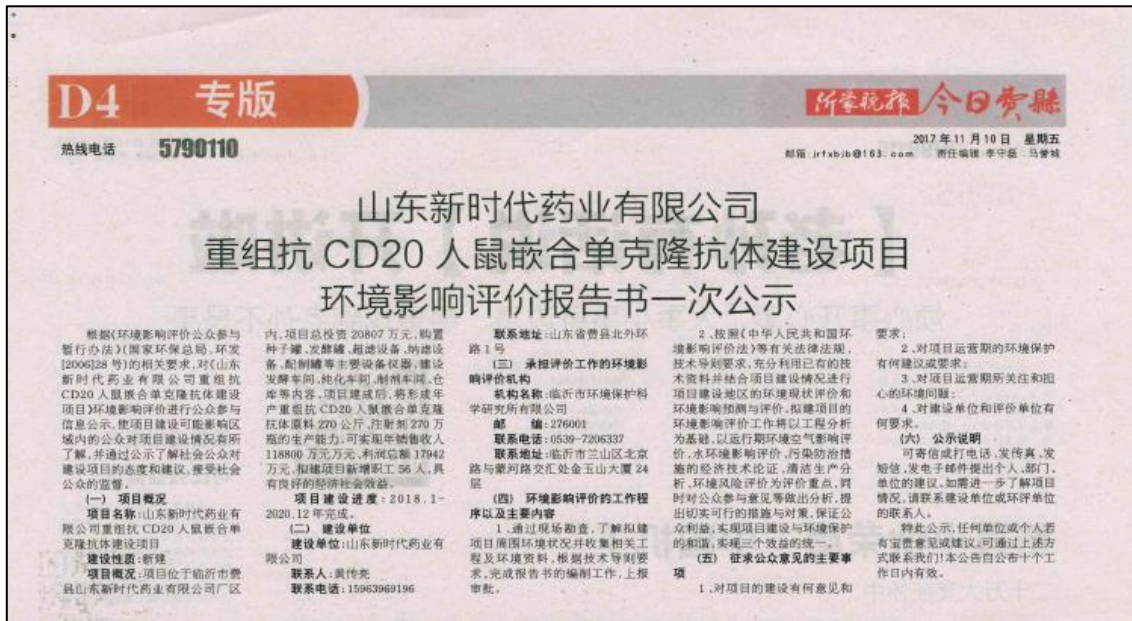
D4 专版

临沂晚报 今日费县

热线电话 5790110

2017年11月10日 星期五
邮箱：jrfxbjb@163.com 责任编辑：李守磊 马德斌

山东新时代药业有限公司
重组抗 CD20 人鼠嵌合单克隆抗体建设项目
环境影响评价报告书一次公示

根据《环境影响评价公众参与暂行办法》(国家环保总局，环发[2006]28号)的相关要求，对《山东新时代药业有限公司重组抗CD20人鼠嵌合单克隆抗体建设项目》环境影响评价进行公众参与信息公示，使项目建设可能影响区域内的公众对项目建设情况有所了解，并通过公示了解社会公众对建设项目的态度和建议，接受社会公众的监督。

(一) 项目概况

项目名称：山东新时代药业有限公司重组抗CD20人鼠嵌合单克隆抗体建设项目

建设性质：新建

项目概况：项目位于临沂市费县山东新时代药业有限公司厂区内，项目总投资20807万元，购置种子罐、发酵罐、超滤设备、纳滤设备、配制罐等主要设备仪器，建设发酵车间、纯化车间、制剂车间、仓库等内容，项目建成后，将形成年产重组抗CD20人鼠嵌合单克隆抗体原料270公斤，注射剂270万瓶的生产能力，可实现年销售收入118800万元万元，利润总额17942万元，拟建项目新增职工56人，具有良好的经济社会效益。

项目建设进度：2018.1-2020.12年完成。

(二) 建设单位

建设单位：山东新时代药业有限公司

联系人：黄传亮

联系电话：15963969196

联系地址：山东省费县北外环路1号

(三) 承担评价工作的环境影响评价机构

机构名称：临沂市环境保护科学研究所有限公司

邮 编：276001

联系电话：0539-7206337

联系地址：临沂市兰山区北京路与蒙河路交汇处金玉山大厦24层

(四) 环境影响评价的工作程序以及主要内容

1.通过现场勘查，了解拟建项目周围环境状况并收集相关工程及环境资料，根据技术导则要求，完成报告书的编制工作，上报审批。

2.按照《中华人民共和国环境影响评价法》等有关法律法规，技术导则要求，充分利用已有的技术资料并结合项目建设情况进行项目建设地区的环境现状评价和环境影响预测与评价，拟建项目的环境影响评价工作将以工程分析为基础，以运行期环境空气影响评价，水环境影响评价，污染防治措施的经济技术论证，清洁生产分析，环境风险评价为评价重点，同时对公众参与意见等做出分析，提出切实可行的措施与对策，保证公众利益，实现项目建设与环境保护的和谐，实现三个效益的统一。

(五) 征求公众意见的主要事项

1.对项目的建设有何意见和要求；

2.对项目运营期的环境保护有何建议或要求；

3.对项目运营期所关注和担心的环境问题；

4.对建设单位和评价单位有何要求。

(六) 公示说明

可寄信或打电话，发传真，发短信，发电子邮件提出个人，部门，单位的建议，如需进一步了解项目情况，请联系建设单位或环评单位的联系人。

特此公示，任何单位或个人若有宝贵意见或建议，可通过上述方式联系我们！本公告自公布十个工作日内有效。